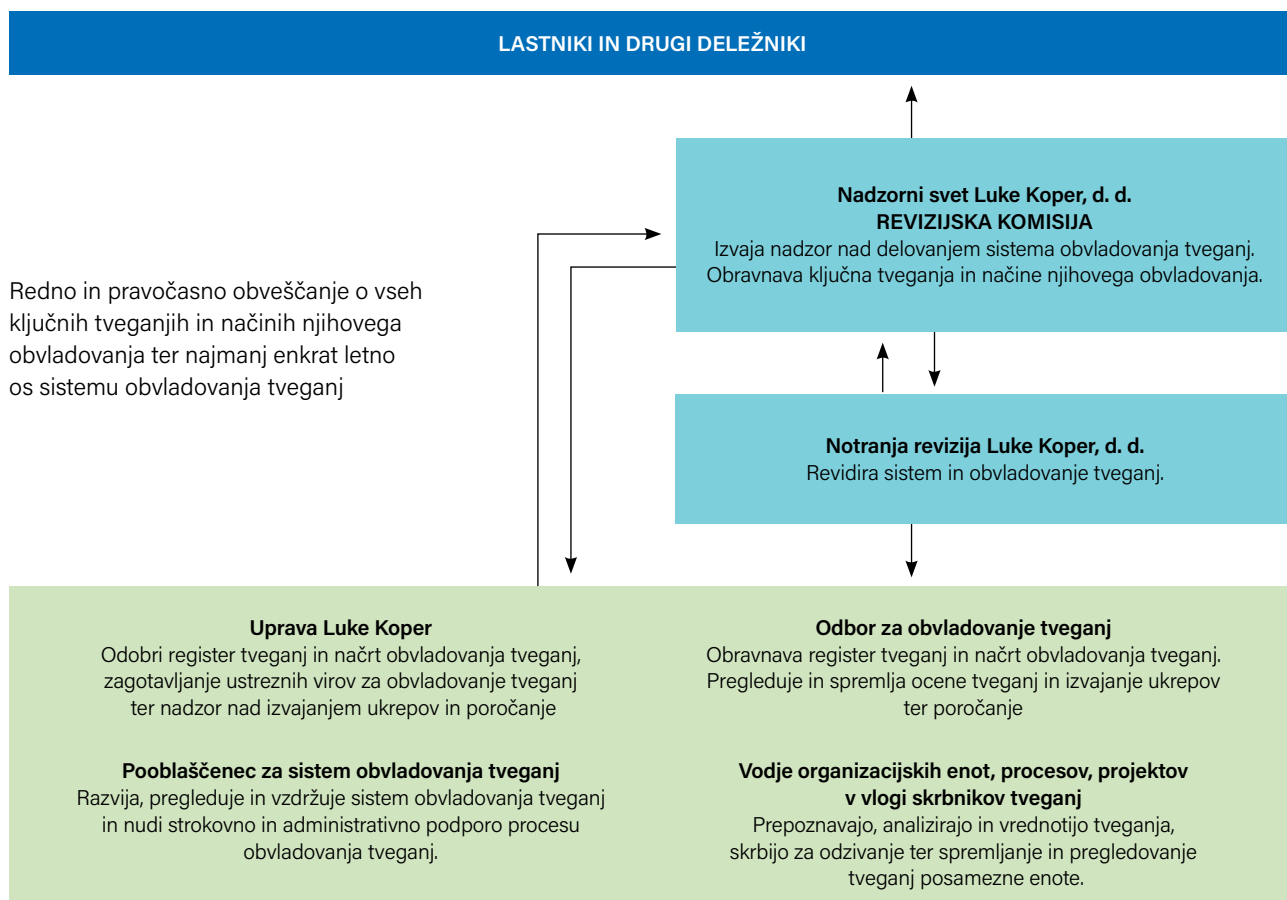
LASTNIKI IN DRUGI DELEŽNIKI

**Nadzorni svet Luke Koper, d. d.**
**REVIZIJSKA KOMISIJA**
Izvaja nadzor nad delovanjem sistema obvladovanja tveganj. Obravnava ključna tveganja in načine njihovega obvladovanja.

Redno in pravočasno obveščanje o vseh ključnih tveganjih in načinih njihovega obvladovanja ter najmanj enkrat letno os sistemu obvladovanja tveganj

**Notranja revizija Luke Koper, d. d.**
Revidira sistem in obvladovanje tveganj.

**Uprava Luke Koper**
Odobri register tveganj in načrt obvladovanja tveganj, zagotavljanje ustreznih virov za obvladovanje tveganj ter nadzor nad izvajanjem ukrepov in poročanje

**Pooblaščenec za sistem obvladovanja tveganj**
Razvija, pregleduje in vzdržuje sistem obvladovanja tveganj in nudi strokovno in administrativno podporo procesu obvladovanja tveganj.

**Odbor za obvladovanje tveganj**
Obravnava register tveganj in načrt obvladovanja tveganj. Pregleduje in spremlja ocene tveganj in izvajanje ukrepov ter poročanje

**Vodje organizacijskih enot, procesov, projektov v vlogi skrbnikov tveganj**
Prepoznavajo, analizirajo in vrednotijo tveganja, skrbijo za odzivanje ter spremljanje in pregledovanje tveganj posamezne enote.